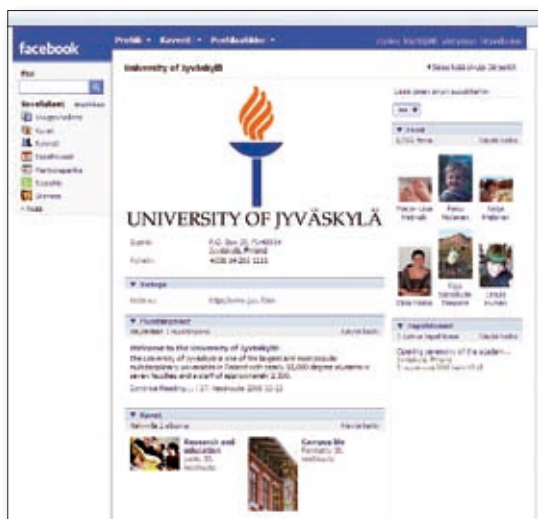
facebook

Profiili ▾ Kaverit ▾ Postilaatikko ▾

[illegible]

Etsi

Sovellukset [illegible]

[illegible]

Kuvat

Kaverit

Tapahtumat

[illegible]

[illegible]

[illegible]

▾ lisää

University of Jyväskylä

UNIVERSITY OF JYVÄSKYLÄ

Osoite: P.O. Box 35, FI-40014 Jyväskylä, Finland

Puhelin: +358 14 260 1211

▾ Verkkosivut

Verkkosivu: http://www.jyu.fi/en

▾ Ilmoitustaulu

Welcome to the University of Jyväskylä!

The University of Jyväskylä is one of the largest and most popular multidisciplinary universities in Finland with nearly 15,000 degree students in seven faculties and a staff of approximately 2,500.

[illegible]

▾ Kuvat

Research and education

Campus life

▾ Faneja

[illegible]

▾ Tapahtumat

Opening ceremony of the academ...

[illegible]